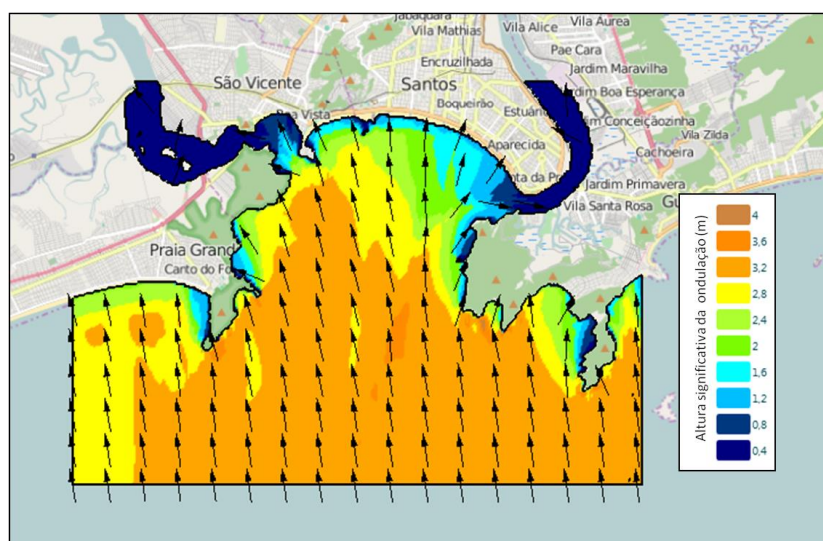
Jabaquara
Vila Alice
Vila Aurea
Vila Mathias
Pae Cara
Encruzilhada
Jardim Maravilha
São Vicente
Santos
rdim Boa Esperança
ra Vista
Boqueirão
Estuá
Conceiçãozinha
Aparecida
Vila Zilda
Cachoeira
nta da Pra
Jardim Primavera
Vila Santa Rosa
Gu
Praia Grand
Carto do Fo

Altura significativa da ondulação (m)
4
3,6
3,2
2,8
2,4
2
1,6
1,2
0,8
0,4